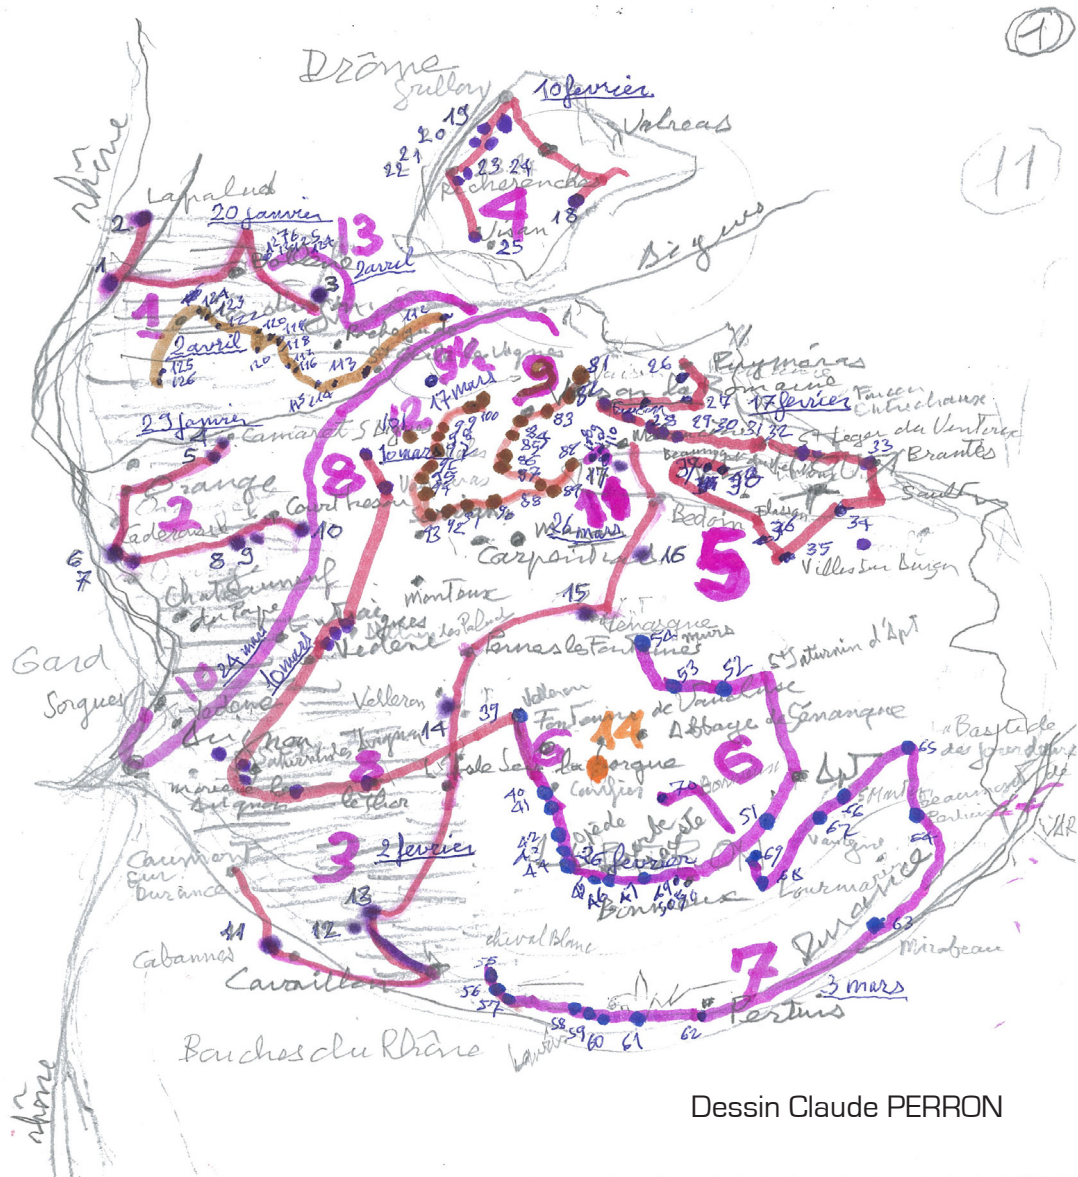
1

11

Drôme
Suillay
10 février
19
20
21
22
Valreas
23 24
Richerenches
4
18
Tulette
25
Aigues

Rhône
Lapalud
2
1
20 janvier
13
3
2 avril
1
124
123
2 avril
125
126
122
121
120
119
118
117
116
115
114
113
Cecil
Eygues
9
17 mars
9
Vaison
81
26
Puymeras
Faucon
Entrechaux
27
17 février
29 30 31 32
St Léger du Ventoux
33
Brantes
28
12
29 janvier
5
Camaret
10 mars
8
Orange
2
Caderousse
8
9
10
Courthezon
6
7
100
99
98
97
96
95
94
93
92
83
84
85
86
87
88
89
90
91
82
80
79
78
77
11
26 mars
Bedoin
5
37
38
36
34
35
Villes sur Auzon
Sault
Carpentras
16
Chateauneuf du Pape
Monteux
15
10
24 mars
Sorgues
Gard
Vedene
Pernes les Fontaines
Senanque
50
52
53
St Saturnin d'Apt
Vaucluse
Abbaye de Sénanque
Velleron
39
Fontaine de Vaucluse
14
6
6
14
Le Thor
L'Isle sur la Sorgue
Avignon
Morières
3
2 février
Gordes
Roussillon
40
41
42
43
44
45
46
47
48
49
70
51
Apt
65
Bastide des Jourdans
66
67
68
69
64
63
Lourmarin
Beaumont de Pertuis
VAR
Durance
Cavaillon
Caumont sur Durance
11
12
13
Cabannes
Cheval Blanc
55
56
57
58
59
60
61
62
7
3 mars
Mirabeau
Pertuis
Bouches du Rhône
Lauris
Rhône

Dessin Claude PERRON